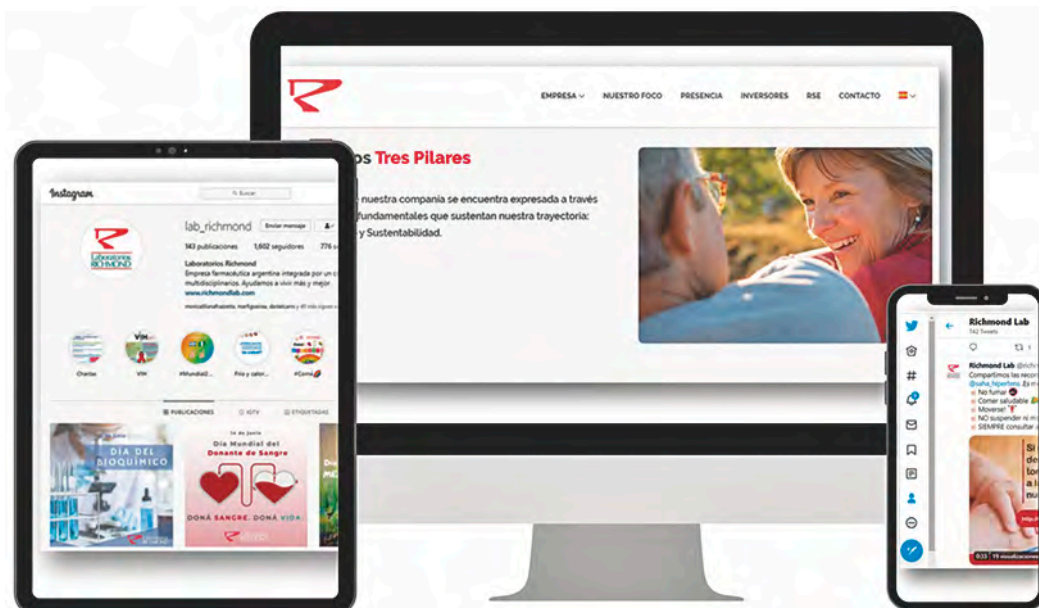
EMPRESA NUESTRO FOCO PRESENCIA INVERSORES RSE CONTACTO

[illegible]os Tres Pilares

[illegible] nuestra compania se encuentra expresada a través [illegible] fundamentales que sustentan nuestra trayectoria: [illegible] y Sustentabilidad.

Instagram

Buscar

lab_richmond

Enviar mensaje

143 publicaciones 1,602 seguidores 776 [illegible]

Laboratorios Richmond

Laboratorios Richmond
Empresa farmacéutica argentina integrada por un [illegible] multidisciplinarios. Ayudamos a vivir más y mejor
www.richmondlab.com

Charlas VIH #MundialD... Frio y calor... #Comé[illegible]

PUBLICACIONES IGTV ETIQUETADAS

DÍA DEL BIOQUÍMICO

14 de junio
Día Mundial del Donante de Sangre

DONÁ SANGRE. DONÁ VIDA

Richmond Lab
142 Tweets

Richmond Lab @richm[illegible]
Compartimos las recom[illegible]
@salud_hipertens. Es m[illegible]
No fumar
Comer saludable
Moverse!
NO suspender ni m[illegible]
SIEMPRE consultar a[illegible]

19 visualizaciones